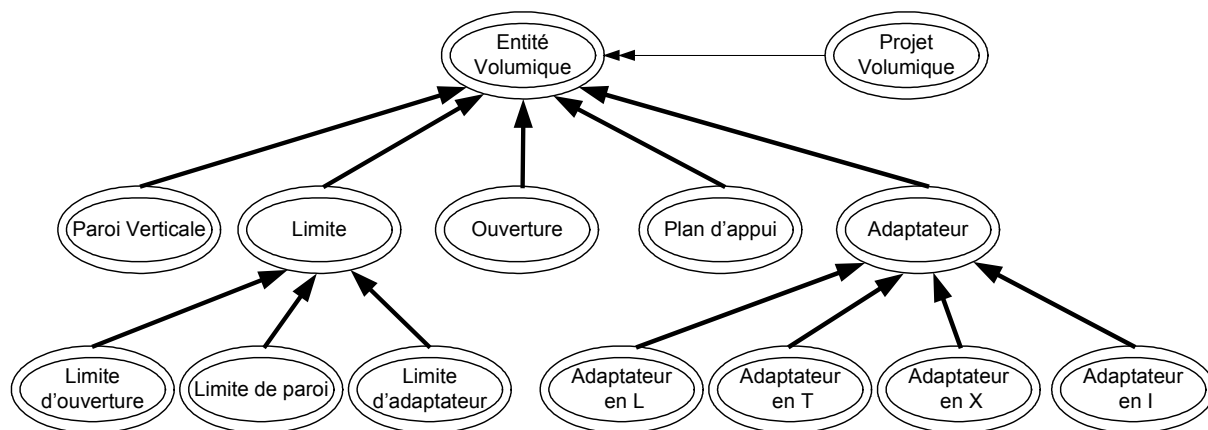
Entité Volumique

Projet Volumique

Paroi Verticale

Limite

Ouverture

Plan d'appui

Adaptateur

Limite d'ouverture

Limite de paroi

Limite d'adaptateur

Adaptateur en L

Adaptateur en T

Adaptateur en X

Adaptateur en I